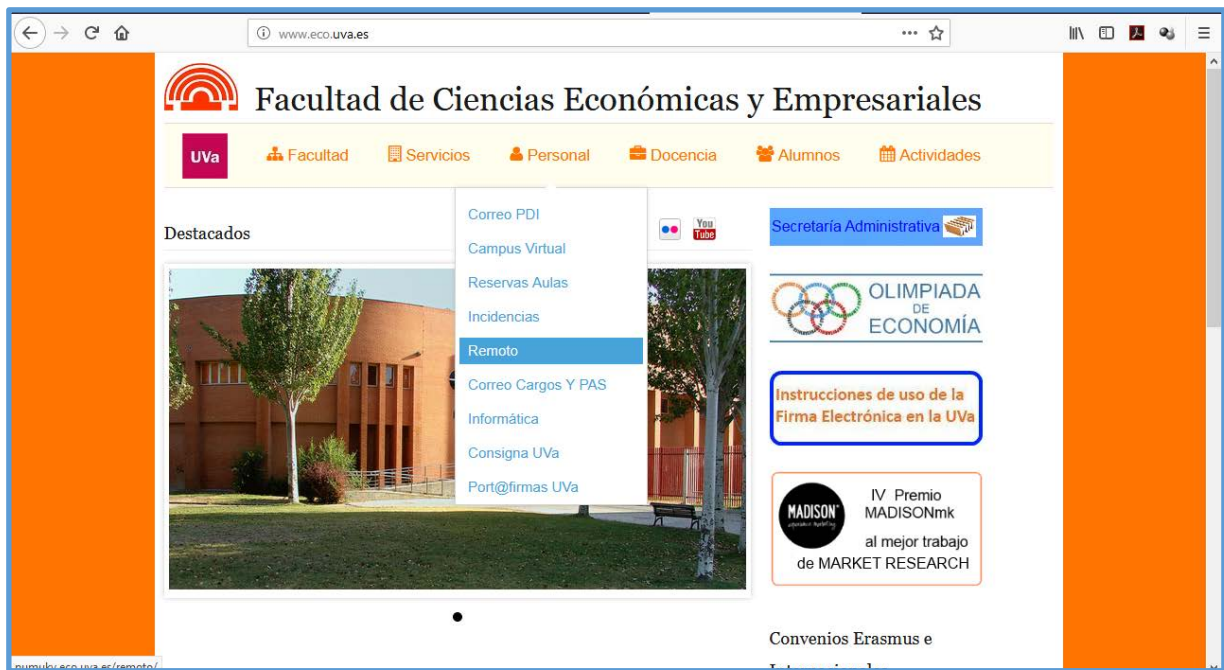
www.eco.uva.es

Facultad de Ciencias Económicas y Empresariales

UVa Facultad Servicios Personal Docencia Alumnos Actividades

Destacados

Correo PDI
Campus Virtual
Reservas Aulas
Incidencias
Remoto
Correo Cargos Y PAS
Informática
Consigna UVa
Port@firmas UVa

You Tube

Secretaría Administrativa

OLIMPIADA DE ECONOMÍA

Instrucciones de uso de la Firma Electrónica en la UVa

MADISON

IV Premio MADISONmk al mejor trabajo de MARKET RESEARCH

Convenios Erasmus e

numulo.eco.uva.es/remoto/